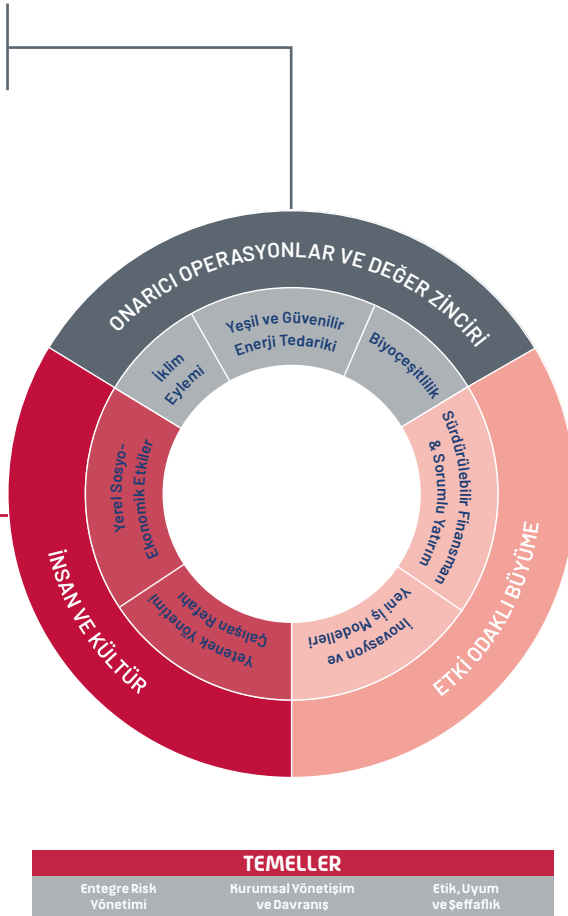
ONARICI OPERASYONLAR VE DEĞER ZİNCİRİ

İklim Eylemi

Yeşil ve Güvenilir Enerji Tedariki

Biyoçeşitlilik

Yerel Sosyo-Ekonomik Etkiler

Sürdürülebilir Finansman & Sorumlu Yatırım

Yetenek Yönetimi Çalışan Refahı

İnovasyon ve Yeni İş Modelleri

İNSAN VE KÜLTÜR

ETKİ ODAKLI BÜYÜME

TEMELLER

| Entegre Risk Yönetimi | Kurumsal Yönetişim ve Davranış | Etik, Uyum ve Şeffaflık |